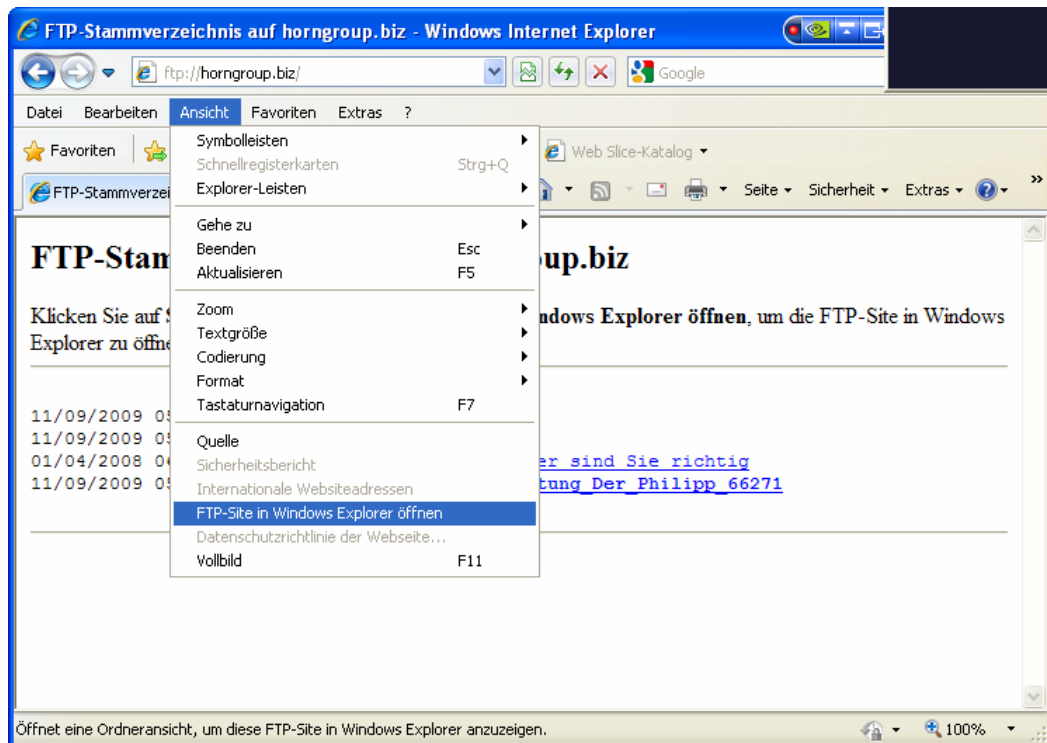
FTP-Stammverzeichnis auf horngroup.biz - Windows Internet Explorer

ftp://horngroup.biz/

Google

Datei Bearbeiten Ansicht Favoriten Extras ?

Favoriten

FTP-Stammverzei

Web Slice-Katalog

Seite Sicherheit Extras

Symbolleisten
Schnellregisterkarten Strg+Q
Explorer-Leisten

Gehe zu
Beenden Esc
Aktualisieren F5

Zoom
Textgröße
Codierung
Format
Tastaturnavigation F7

Quelle
Sicherheitsbericht
Internationale Websiteadressen
FTP-Site in Windows Explorer öffnen
Datenschutzrichtlinie der Webseite...
Vollbild F11

FTP-Stam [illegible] up.biz

Klicken Sie auf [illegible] ndows Explorer öffnen, um die FTP-Site in Windows Explorer zu öffne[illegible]

11/09/2009 0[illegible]
11/09/2009 0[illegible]
01/04/2008 0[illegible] er sind Sie richtig
11/09/2009 0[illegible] tung_Der_Philipp_66271

Öffnet eine Ordneransicht, um diese FTP-Site in Windows Explorer anzuzeigen.

100%